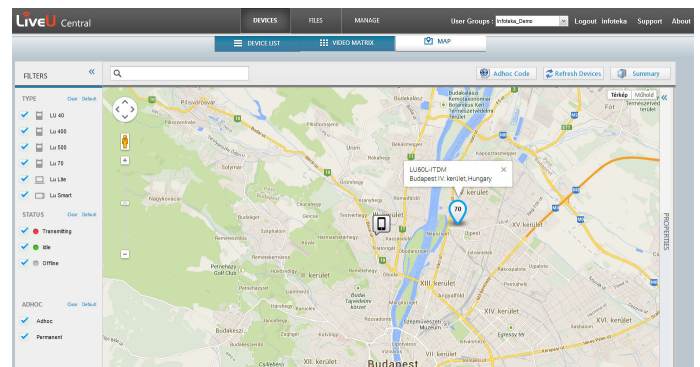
LiveU Central

DEVICES FILES MANAGE

User Groups : Infoteka_Demo Logout infoteka Support About

DEVICE LIST VIDEO MATRIX MAP

FILTERS «

Adhoc Code Refresh Devices Summary

TYPE Clear Default

LU 40

LU 400

LU 500

LU 70

LU Lite

LU Smart

STATUS Clear Default

Transmitting

Idle

Offline

ADHOC Clear Default

Adhoc

Permanent

Térkép Műhold

LU60L-ITDM
Budapest IV. kerület,Hungary

70

PROPERTIES

Pilisborosjenő
Budakalász
Solymár
Nagykovácsi
Üröm
Csillaghegy
Békásmegyer
Rákospalota
Újpest
Budapest
XV. kerület
XIII. kerület
XIV. kerület
XVI. kerület
XII. kerület
Perenyi Golf Club
Budakeszi
Egyetem
Ecseri